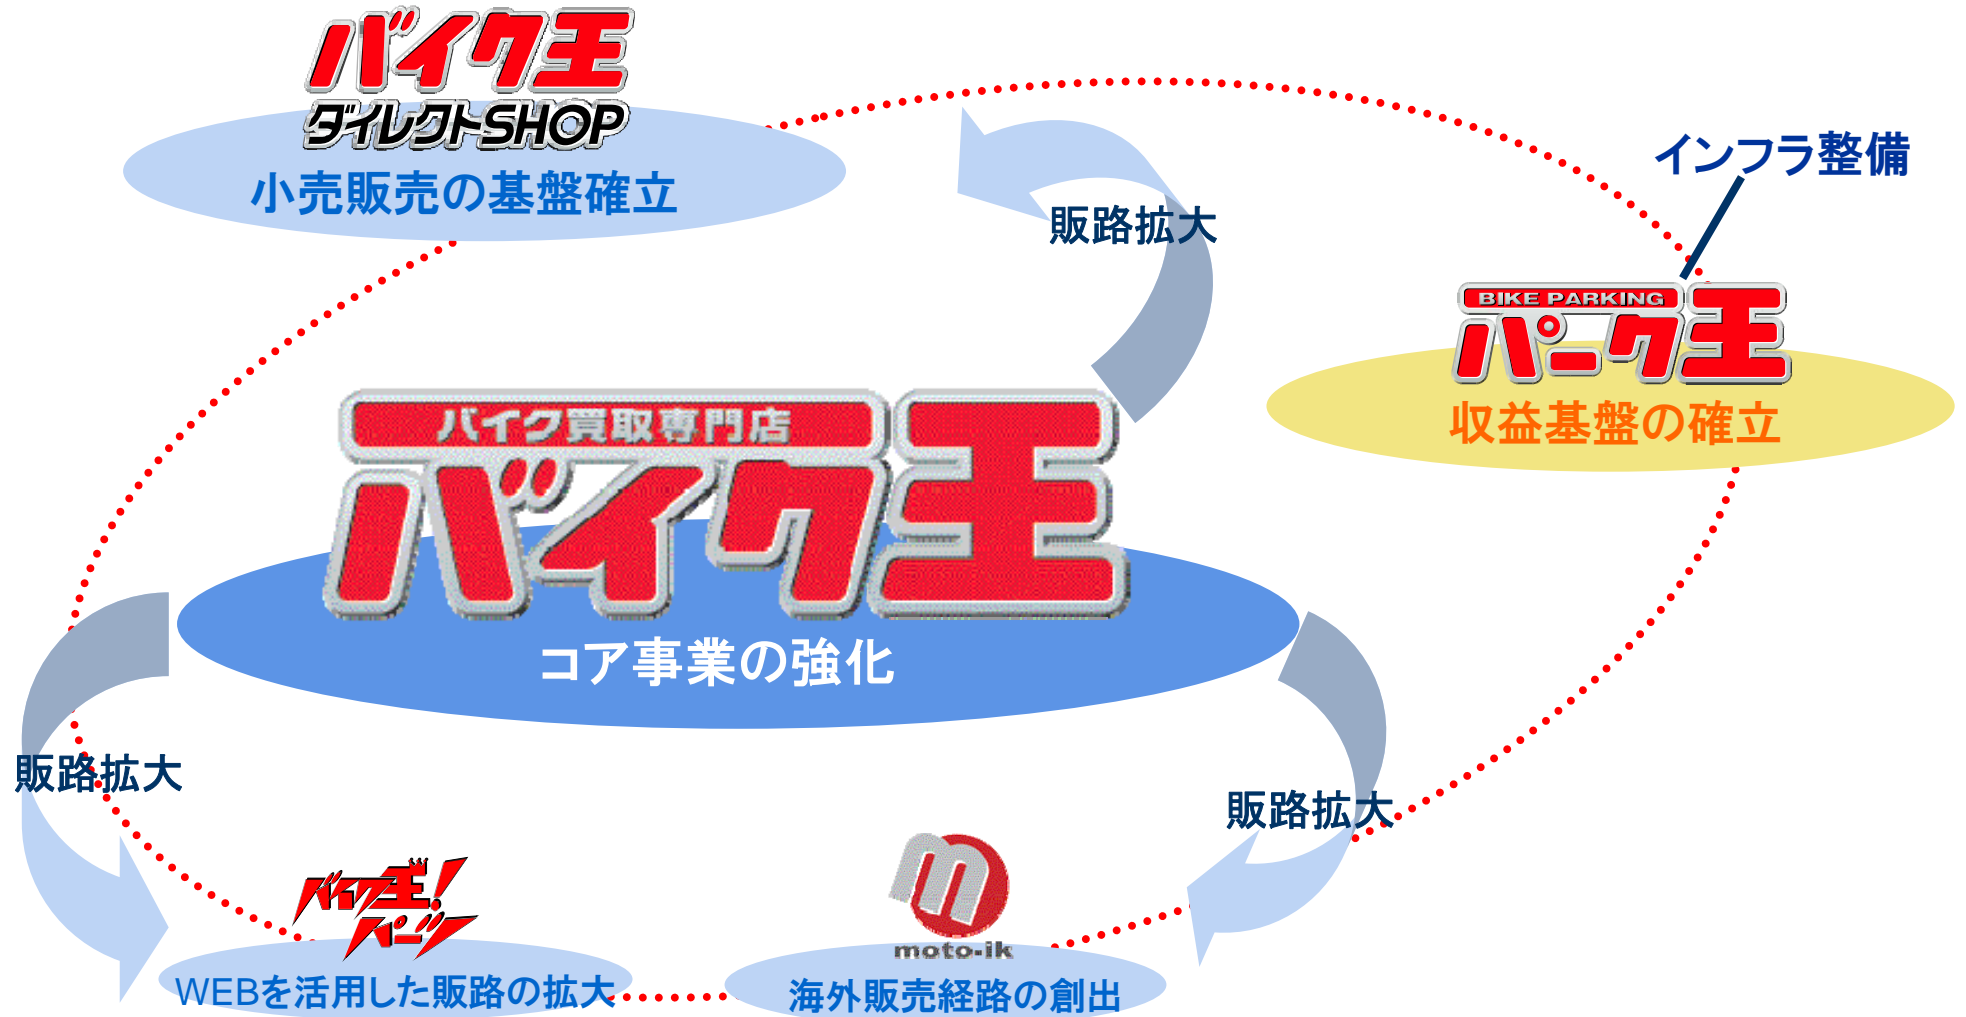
バイク王
ダイレクトSHOP
小売販売の基盤確立

販路拡大

インフラ整備

BIKE PARKING
パーク王
収益基盤の確立

バイク買取専門店
バイク王
コア事業の強化

販路拡大

販路拡大

バイク王!パーツ
WEBを活用した販路の拡大

moto-ik
海外販売経路の創出